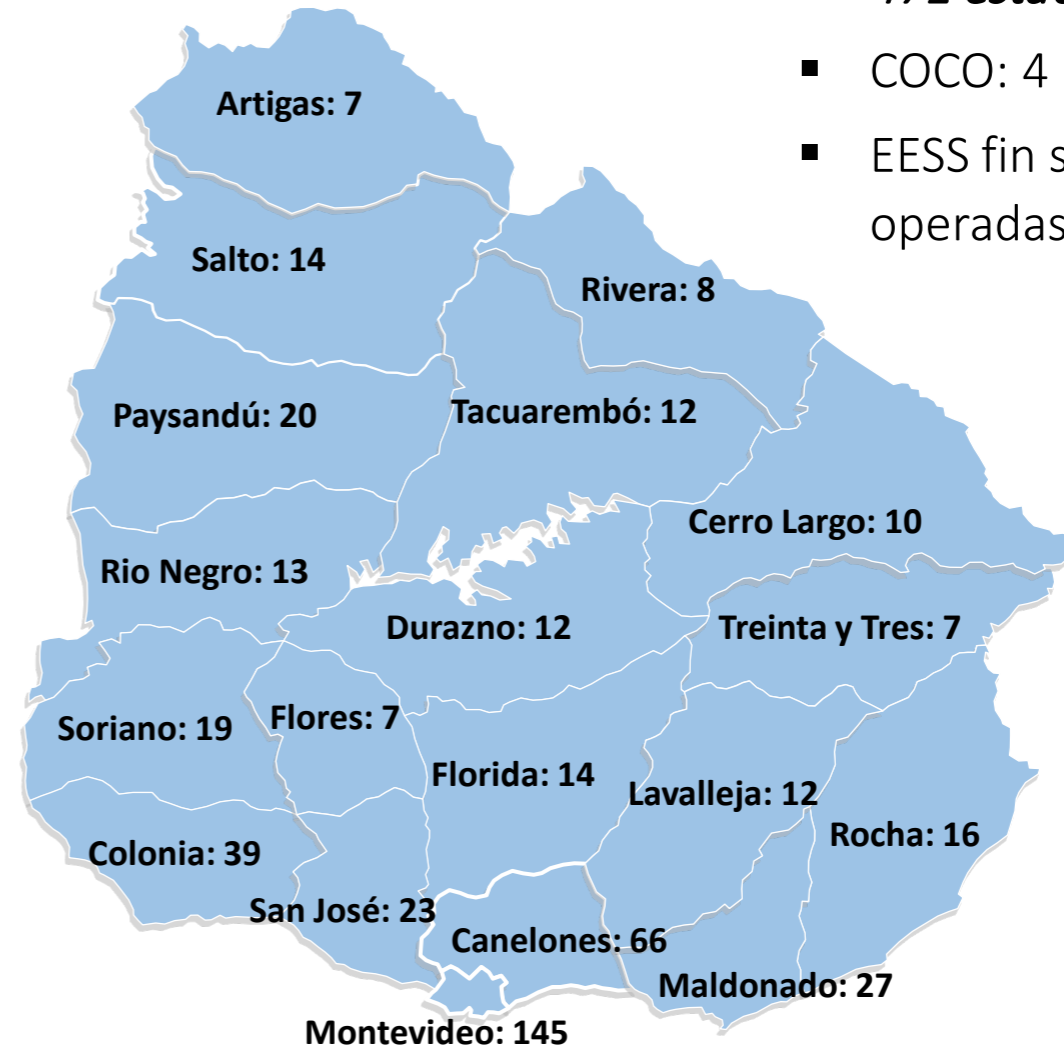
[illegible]

COCO: 4

EESS fin s operadas

Artigas: 7
Salto: 14
Rivera: 8
Paysandú: 20
Tacuarembó: 12
Cerro Largo: 10
Rio Negro: 13
Durazno: 12
Treinta y Tres: 7
Soriano: 19
Flores: 7
Florida: 14
Lavalleja: 12
Rocha: 16
Colonia: 39
San José: 23
Canelones: 66
Maldonado: 27
Montevideo: 145